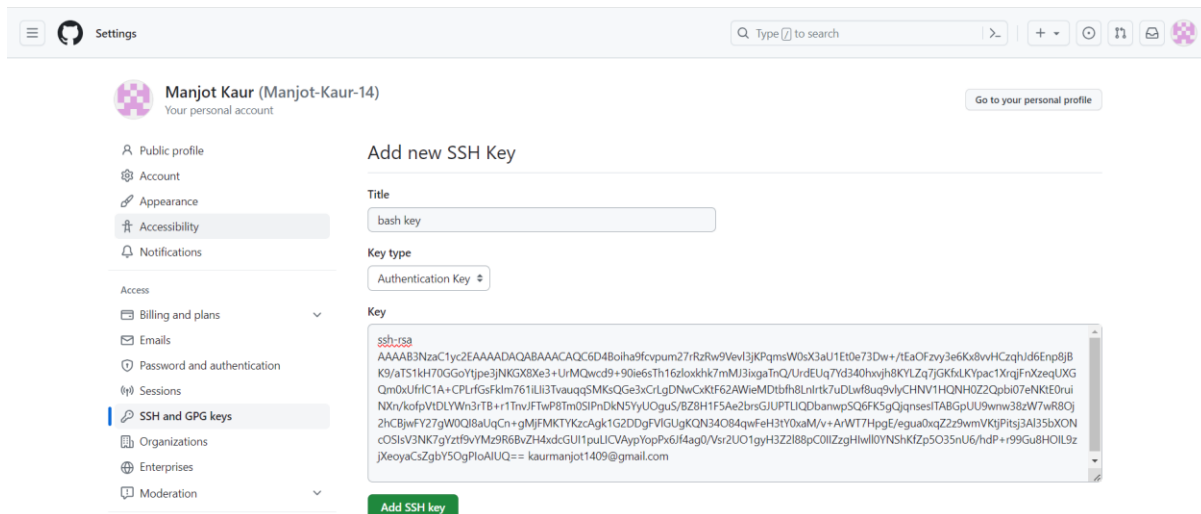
Settings

Type / to search

Manjot Kaur (Manjot-Kaur-14)
Your personal account

Go to your personal profile

Public profile
Account
Appearance
Accessibility
Notifications

Access
Billing and plans
Emails
Password and authentication
Sessions
SSH and GPG keys
Organizations
Enterprises
Moderation

Add new SSH Key

Title
bash key

Key type
Authentication Key

Key
ssh-rsa
AAAAB3NzaC1yc2EAAAADAQABAAACAQC6D4Boiha9fcvpum27rRzRw9Vevl3jKPqmsW0sX3aU1Et0e73Dw+/tEaOFzvy3e6Kx8vvHCzqhJd6Enp8jBK9/aTS1kH70GGoYtjpe3jNKGX8Xe3+UrMQwcd9+90ie6sTh16zloxkhk7mMJ3ixgaTnQ/UrdEUq7Yd340hxvjh8KYLZq7jGKfxLKYpac1XrqjFnXzeqUXGQm0xUfrlC1A+CPLrfGsFklm761iLli3TvauqqSMKsQGe3xCrLgDNwCxKtF62AWieMDtbfh8LnIrtk7uDLwf8uq9vlyCHNV1HQNH0Z2Qpbi07eNKtE0ruiNXn/kofpVtDLYWn3rTB+r1TnvJFTwP8Tm0SIPnDkN5YyUOguS/BZ8H1F5Ae2brsGJUPTLIQDbanwpSQ6FK5gQjqnsesITABGpUU9wnw38zW7wR8Oj2hCBjwFY27gW0QI8aUqCn+gMjFMKTYKzcAgk1G2DDgFVlGUgKQN34O84qwFeH3tY0xaM/v+ArWT7HpgE/egua0xqZ2z9wmVKtjPitsj3Al35bXONcOSIsV3NK7gYztf9vYMz9R6BvZH4xdcGUI1puLICVAypYopPx6Jf4ag0/Vsr2UO1gyH3Z2l88pC0IlZzgHlwll0YNShKfZp5O35nU6/hdP+r99Gu8HOIL9zjXeoyaCsZgbY5OgPIoAIUQ== kaurmanjot1409@gmail.com

Add SSH key